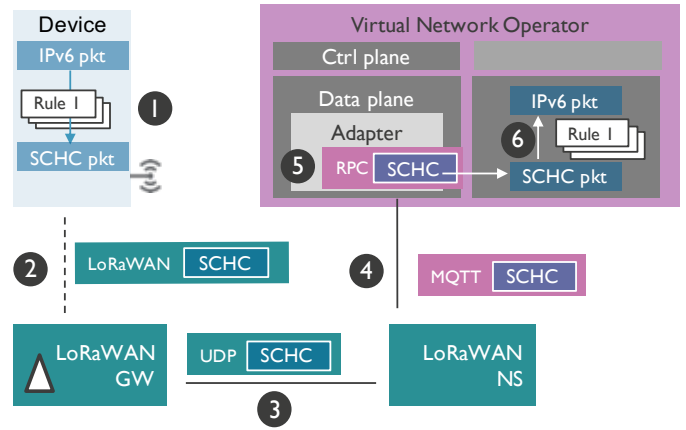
Device

IPv6 pkt

Rule 1

SCHC pkt

1

Virtual Network Operator

Ctrl plane

Data plane

Adapter

5

RPC

SCHC

IPv6 pkt

6

Rule 1

SCHC pkt

2

LoRaWAN

SCHC

4

MQTT

SCHC

LoRaWAN GW

UDP

SCHC

LoRaWAN NS

3